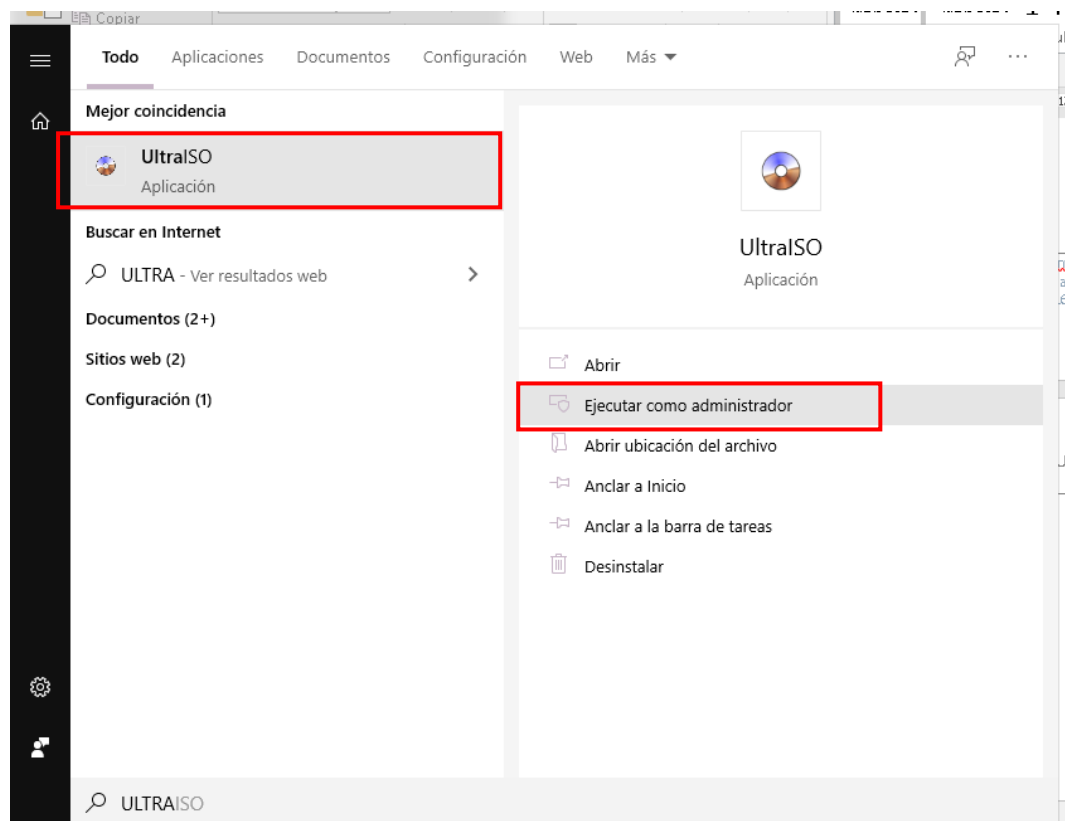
Copiar

Todo Aplicaciones Documentos Configuración Web Más

Mejor coincidencia

UltraISO
Aplicación

Buscar en Internet

ULTRA - Ver resultados web

Documentos (2+)

Sitios web (2)

Configuración (1)

UltraISO
Aplicación

Abrir

Ejecutar como administrador

Abrir ubicación del archivo

Anclar a Inicio

Anclar a la barra de tareas

Desinstalar

ULTRAISO